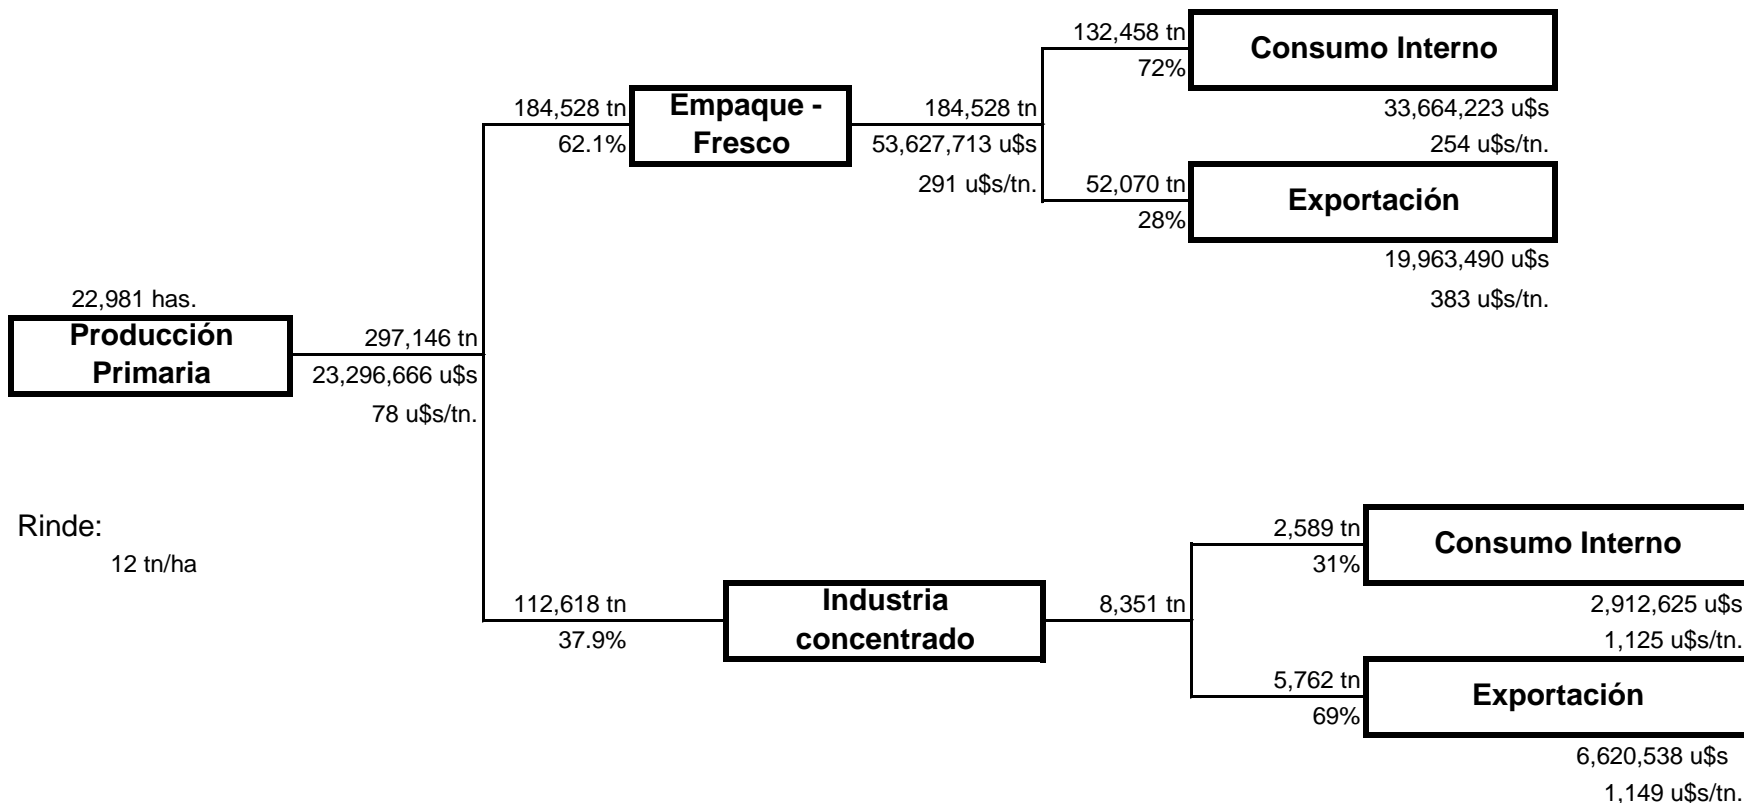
22,981 has.

Producción Primaria

297,146 tn
23,296,666 u$s
78 u$s/tn.

Rinde:
12 tn/ha

184,528 tn
62.1%

Empaque - Fresco

184,528 tn
53,627,713 u$s
291 u$s/tn.

132,458 tn
72%

Consumo Interno

33,664,223 u$s
254 u$s/tn.

52,070 tn
28%

Exportación

19,963,490 u$s
383 u$s/tn.

112,618 tn
37.9%

Industria concentrado

8,351 tn

2,589 tn
31%

Consumo Interno

2,912,625 u$s
1,125 u$s/tn.

5,762 tn
69%

Exportación

6,620,538 u$s
1,149 u$s/tn.